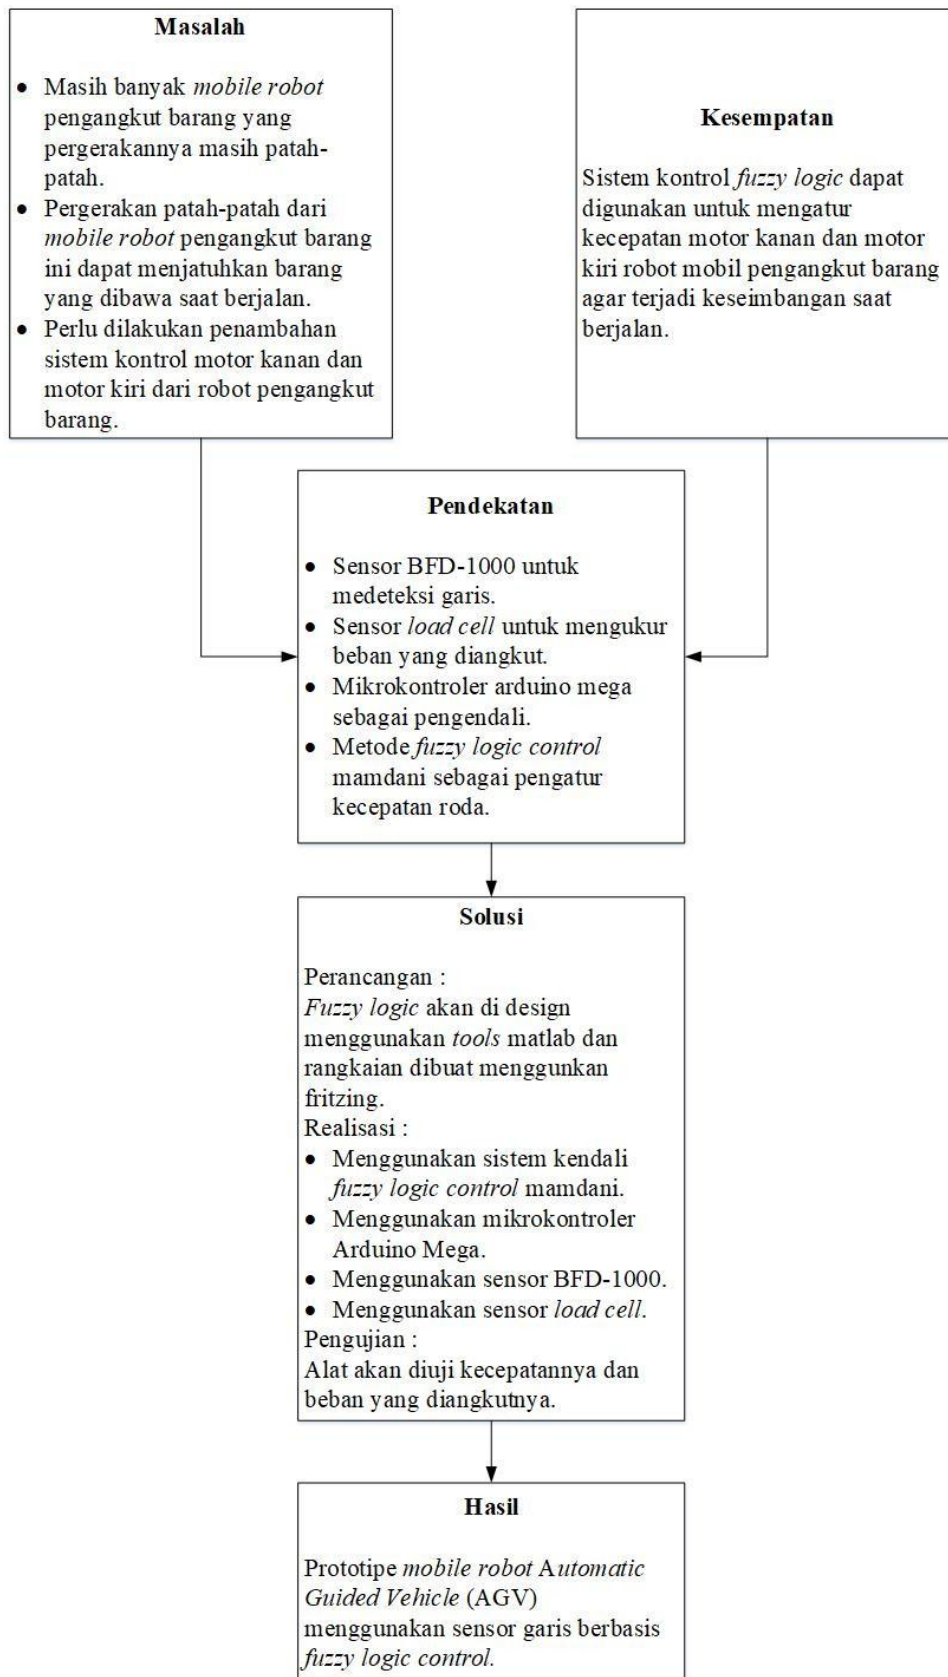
**Masalah**

- Masih banyak *mobile robot* pengangkut barang yang pergerakannya masih patah-patah.
- Pergerakan patah-patah dari *mobile robot* pengangkut barang ini dapat menjatuhkan barang yang dibawa saat berjalan.
- Perlu dilakukan penambahan sistem kontrol motor kanan dan motor kiri dari robot pengangkut barang.

**Kesempatan**

Sistem kontrol *fuzzy logic* dapat digunakan untuk mengatur kecepatan motor kanan dan motor kiri robot mobil pengangkut barang agar terjadi keseimbangan saat berjalan.

**Pendekatan**

- Sensor BFD-1000 untuk medeteksi garis.
- Sensor *load cell* untuk mengukur beban yang diangkut.
- Mikrokontroler arduino mega sebagai pengendali.
- Metode *fuzzy logic control* mamdani sebagai pengatur kecepatan roda.

**Solusi**

Perancangan :
*Fuzzy logic* akan di design menggunakan *tools* matlab dan rangkaian dibuat menggunkan fritzing.
Realisasi :
- Menggunakan sistem kendali *fuzzy logic control* mamdani.
- Menggunakan mikrokontroler Arduino Mega.
- Menggunakan sensor BFD-1000.
- Menggunakan sensor *load cell*.

Pengujian :
Alat akan diuji kecepatannya dan beban yang diangkutnya.

**Hasil**

Prototipe *mobile robot Automatic Guided Vehicle* (AGV) menggunakan sensor garis berbasis *fuzzy logic control.*